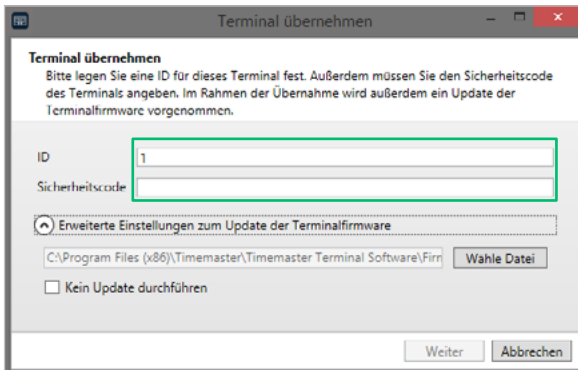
Terminal übernehmen

Terminal übernehmen
Bitte legen Sie eine ID für dieses Terminal fest. Außerdem müssen Sie den Sicherheitscode des Terminals angeben. Im Rahmen der Übernahme wird außerdem ein Update der Terminalfirmware vorgenommen.

ID 1
Sicherheitscode

Erweiterte Einstellungen zum Update der Terminalfirmware

C:\Program Files (x86)\Timemaster\Timemaster Terminal Software\Firr
Wähle Datei

Kein Update durchführen

Weiter
Abbrechen